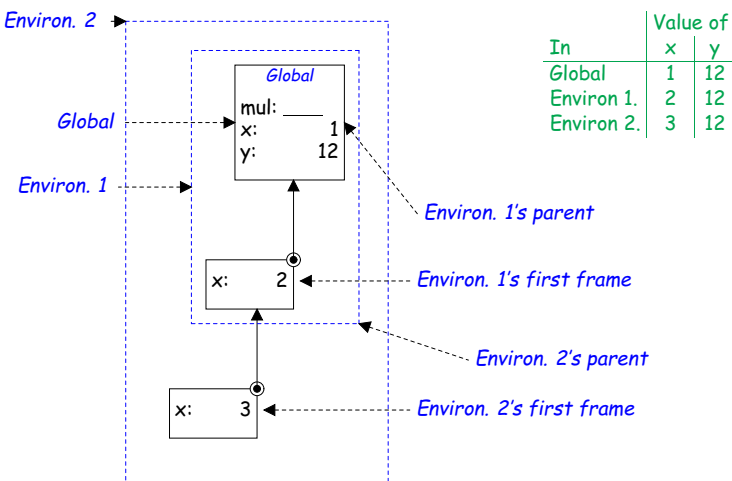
Environ. 2

Global

mul: ____
x: 1
y: 12

Global

Environ. 1

Environ. 1's parent

x: 2

Environ. 1's first frame

Environ. 2's parent

x: 3

Environ. 2's first frame

| In | Value of x | y |
|---|---|---|
| Global | 1 | 12 |
| Environ 1. | 2 | 12 |
| Environ 2. | 3 | 12 |